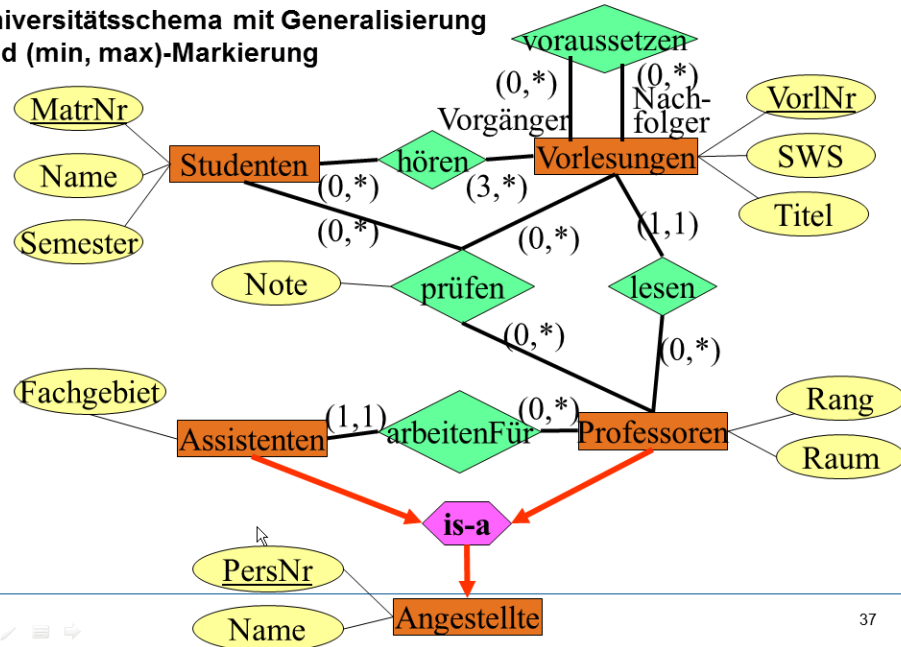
niversitätsschema mit Generalisierung
d (min, max)-Markierung

voraussetzen
(0,*)
(0,*)
Vorgänger
Nachfolger
MatrNr
VorlNr
Name
Studenten
hören
Vorlesungen
SWS
(0,*)
(3,*)
Semester
(0,*)
(0,*)
(1,1)
Titel
Note
prüfen
lesen
(0,*)
(0,*)
Fachgebiet
Rang
(1,1)
(0,*)
Assistenten
arbeitenFür
Professoren
Raum
is-a
PersNr
Name
Angestellte
37